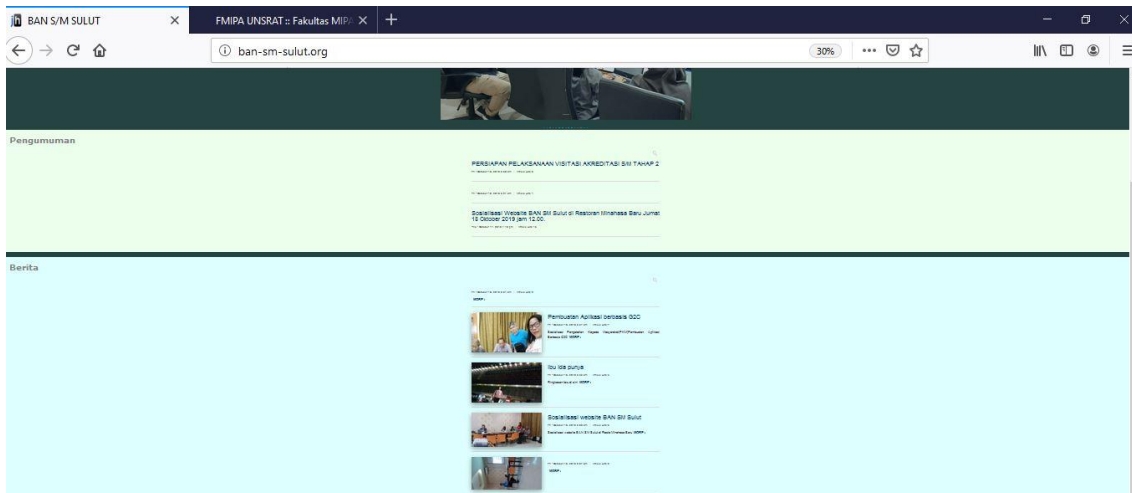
BAN S/M SULUT
FMIPA UNSRAT :: Fakultas MIPA
ban-sm-sulut.org
30%

Pengumuman

PERSIAPAN PELAKSANAAN VISITASI AKREDITASI SM TAHAP 2

Sosialisasi Website BAN SM Sulut di Restoran Minahasa Baru Jumat 18 Oktober 2019 jam 12.00.

Berita

Pembuatan Aplikasi berbasis G2C

Ibu Ida punya

Sosialisasi website BAN SM Sulut